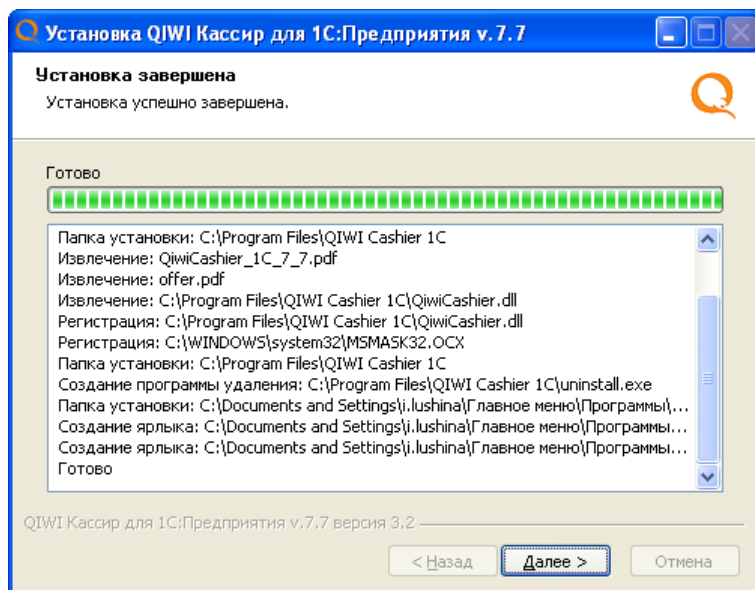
Установка QIWI Кассир для 1С:Предприятия v.7.7

Установка завершена
Установка успешно завершена.

Готово

Папка установки: C:\Program Files\QIWI Cashier 1C
Извлечение: QiwiCashier_1C_7_7.pdf
Извлечение: offer.pdf
Извлечение: C:\Program Files\QIWI Cashier 1C\QiwiCashier.dll
Регистрация: C:\Program Files\QIWI Cashier 1C\QiwiCashier.dll
Регистрация: C:\WINDOWS\system32\MSMASK32.OCX
Папка установки: C:\Program Files\QIWI Cashier 1C
Создание программы удаления: C:\Program Files\QIWI Cashier 1C\uninstall.exe
Папка установки: C:\Documents and Settings\i.lushina\Главное меню\Программы\...
Создание ярлыка: C:\Documents and Settings\i.lushina\Главное меню\Программы...
Создание ярлыка: C:\Documents and Settings\i.lushina\Главное меню\Программы...
Готово

QIWI Кассир для 1С:Предприятия v.7.7 версия 3.2

< Назад   Далее >   Отмена